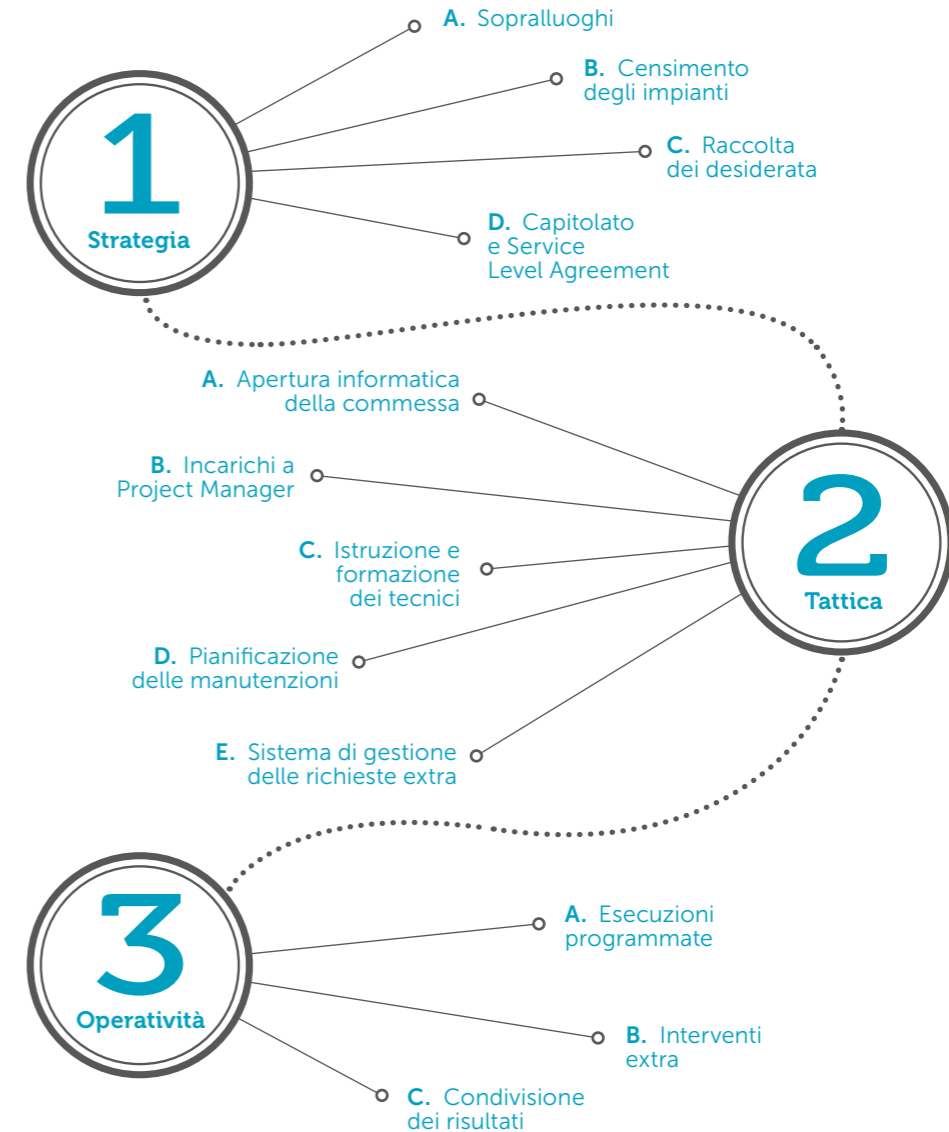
1
Strategia

A. Sopralluoghi

B. Censimento degli impianti

C. Raccolta dei desiderata

D. Capitolato e Service Level Agreement

2
Tattica

A. Apertura informatica della commessa

B. Incarichi a Project Manager

C. Istruzione e formazione dei tecnici

D. Pianificazione delle manutenzioni

E. Sistema di gestione delle richieste extra

3
Operatività

A. Esecuzioni programmate

B. Interventi extra

C. Condivisione dei risultati